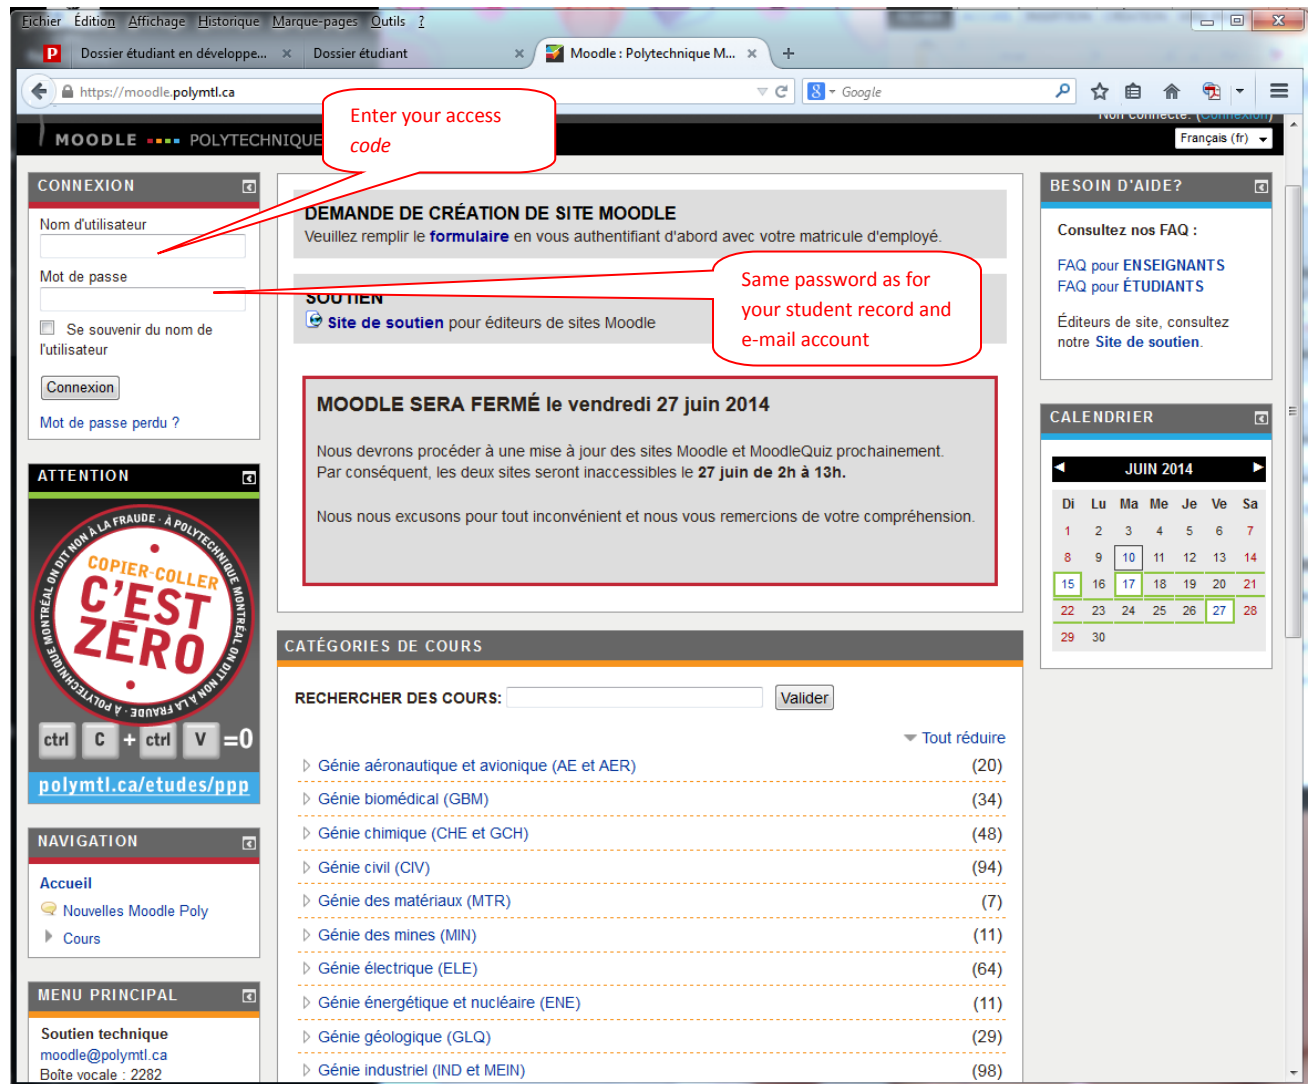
Fichier Édition Affichage Historique Marque-pages Outils ?

Dossier étudiant en développe... × Dossier étudiant × Moodle : Polytechnique M... × +

https://moodle.polymtl.ca

Google

Non connecté. (Connexion)

MOODLE POLYTECHNIQUE

Français (fr)

Enter your access code

Same password as for your student record and e-mail account

CONNEXION

Nom d'utilisateur

Mot de passe

Se souvenir du nom de l'utilisateur

Connexion

Mot de passe perdu ?

ATTENTION

À LA FRAUDE · À POLYTECHNIQUE MONTRÉAL ON DIT NON À LA FRAUDE · À POLYTECHNIQUE MONTRÉAL ON DIT NON

COPIER-COLLER C'EST ZÉRO

ctrl C + ctrl V =0

polymtl.ca/etudes/ppp

NAVIGATION

Accueil

Nouvelles Moodle Poly

Cours

MENU PRINCIPAL

Soutien technique

moodle@polymtl.ca

Boîte vocale : 2282

DEMANDE DE CRÉATION DE SITE MOODLE

Veuillez remplir le formulaire en vous authentifiant d'abord avec votre matricule d'employé.

SOUTIEN

Site de soutien pour éditeurs de sites Moodle

MOODLE SERA FERMÉ le vendredi 27 juin 2014

Nous devrons procéder à une mise à jour des sites Moodle et MoodleQuiz prochainement. Par conséquent, les deux sites seront inaccessibles le 27 juin de 2h à 13h.

Nous nous excusons pour tout inconvénient et nous vous remercions de votre compréhension.

CATÉGORIES DE COURS

RECHERCHER DES COURS: Valider

Tout réduire

| | |
|---|---|
| Génie aéronautique et avionique (AE et AER) | (20) |
| Génie biomédical (GBM) | (34) |
| Génie chimique (CHE et GCH) | (48) |
| Génie civil (CIV) | (94) |
| Génie des matériaux (MTR) | (7) |
| Génie des mines (MIN) | (11) |
| Génie électrique (ELE) | (64) |
| Génie énergétique et nucléaire (ENE) | (11) |
| Génie géologique (GLQ) | (29) |
| Génie industriel (IND et MEIN) | (98) |

BESOIN D'AIDE?

Consultez nos FAQ :

FAQ pour ENSEIGNANTS

FAQ pour ÉTUDIANTS

Éditeurs de site, consultez notre Site de soutien.

CALENDRIER

JUIN 2014

| Di | Lu | Ma | Me | Je | Ve | Sa |
|---|---|---|---|---|---|---|
| 1 | 2 | 3 | 4 | 5 | 6 | 7 |
| 8 | 9 | 10 | 11 | 12 | 13 | 14 |
| 15 | 16 | 17 | 18 | 19 | 20 | 21 |
| 22 | 23 | 24 | 25 | 26 | 27 | 28 |
| 29 | 30 | | | | | |